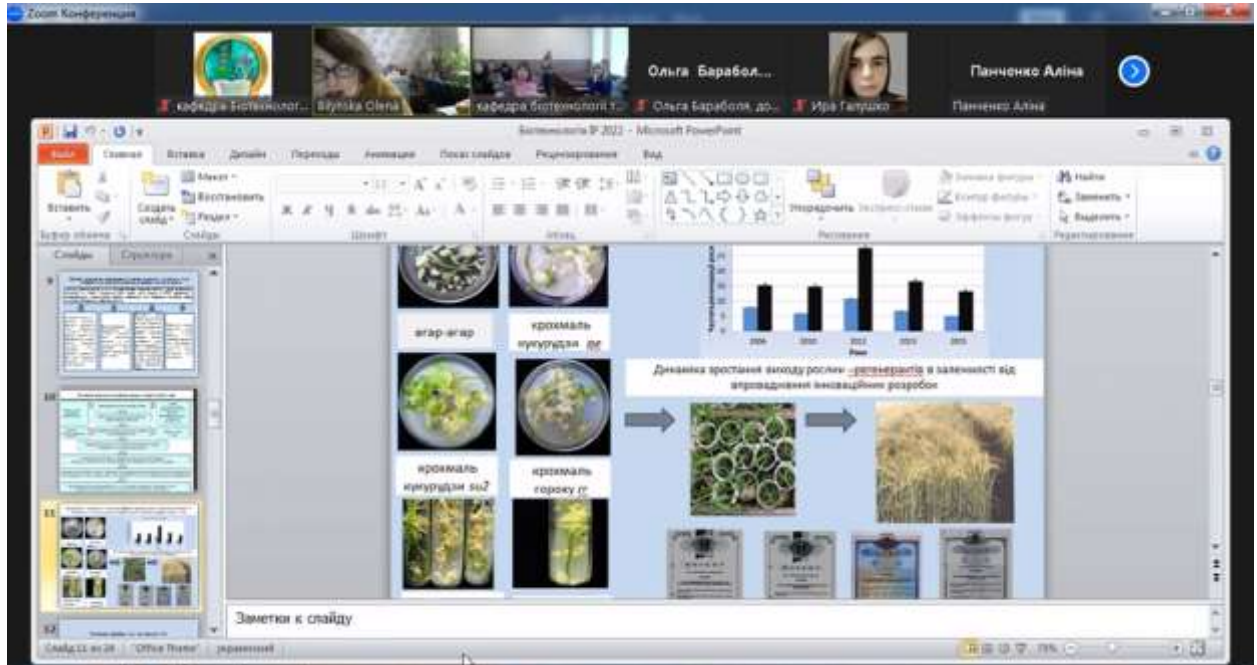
Zoom Конференция

кафедра біотехнолог...
Bilyitska Olena
кафедра біотехнології т...
Ольга Бараболя
Ольга Бараболя, до...
Ира Галушко
Панченко Аліна
Панченко Аліна

Біотехнологія ЗР 2022 - Microsoft PowerPoint

Файл
Главная
Вставка
Дизайн
Переходы
Анимация
Показ слайдов
Рецензирование
Вид

Вставить
Создать слайд
Макет
Восстановить
Раздел
Буфер обмена
Слайды
Шрифт
Абзац
Упорядочить
Экспресс-стили
Заливка фигуры
Контур фигуры
Эффекты фигур
Рисование
Найти
Заменить
Выделить
Редактирование

Слайды
Структура

9
10
11
12

агар-агар
крохмаль кукурудзи
крохмаль кукурудзи
крохмаль гороху

2009
2010
2012
2013
2015
Роки

Динаміка зростання виходу рослин - регенерантів в залежності від впровадження інноваційних розробок

Заметки к слайду

Слайд 11 из 24
"Office Theme"
украинский
79%